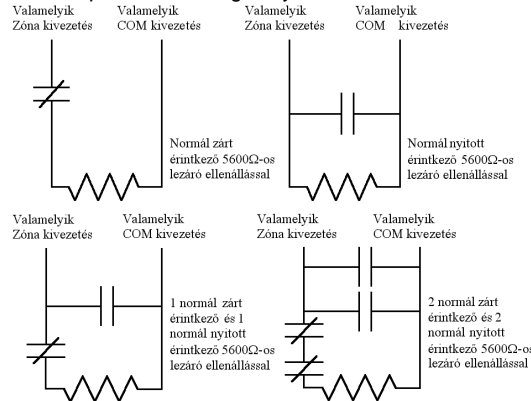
Valamelyik Zóna kivezetés

Valamelyik COM kivezetés

Normál zárt érintkező 5600Ω-os lezáró ellenállással

Valamelyik Zóna kivezetés

Valamelyik COM kivezetés

Normál nyitott érintkező 5600Ω-os lezáró ellenállással

Valamelyik Zóna kivezetés

Valamelyik COM kivezetés

1 normál zárt érintkező és 1 normál nyitott érintkező 5600Ω-os lezáró ellenállással

Valamelyik Zóna kivezetés

Valamelyik COM kivezetés

2 normál zárt érintkező és 2 normál nyitott érintkező 5600Ω-os lezáró ellenállással